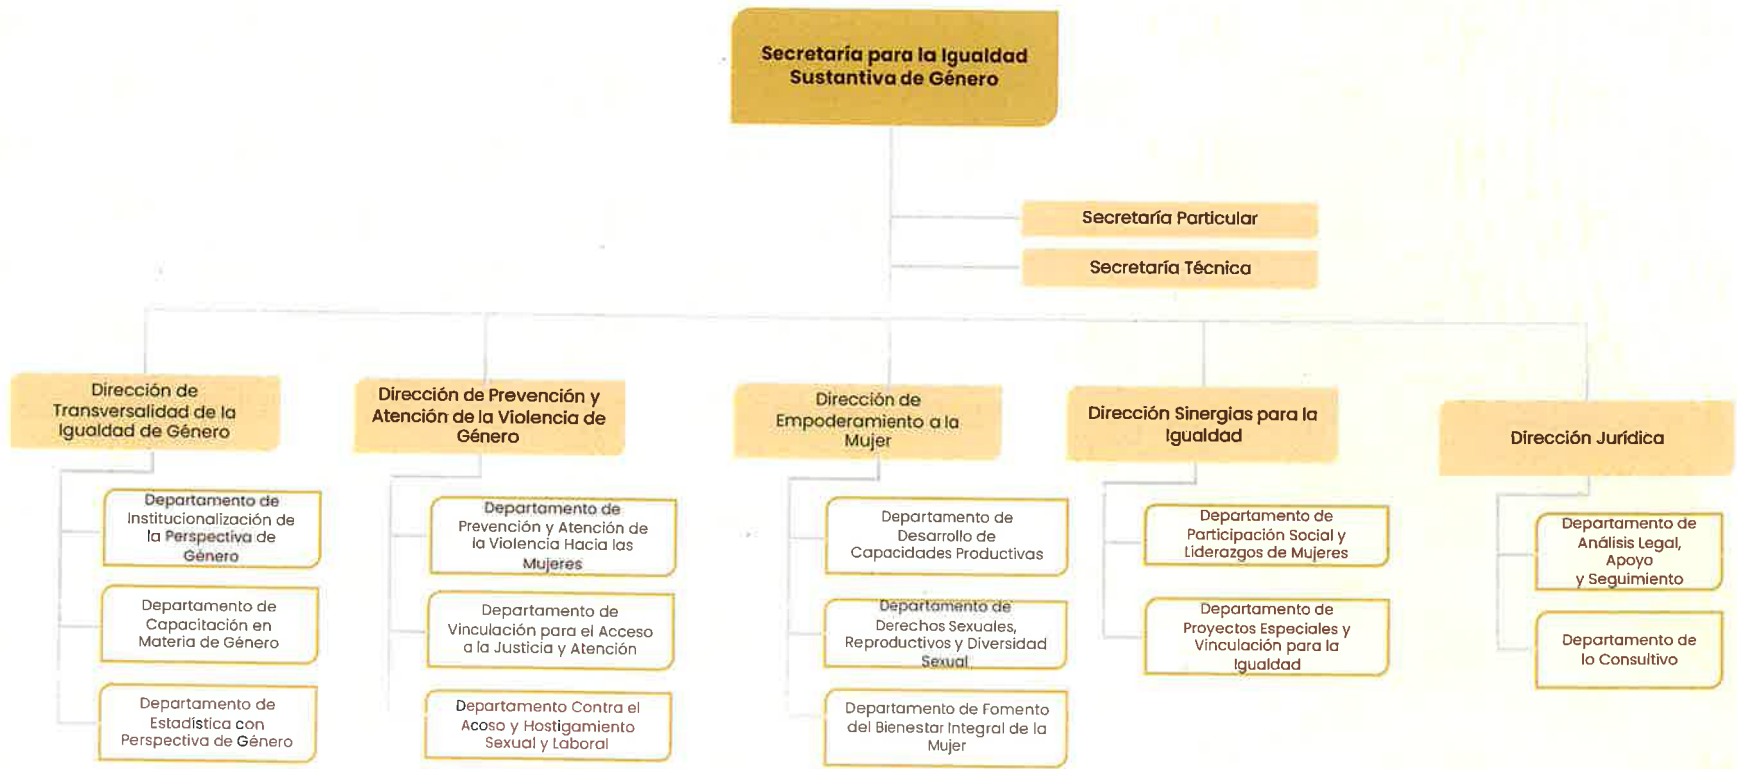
Secretaría para la Igualdad Sustantiva de Género

Secretaría Particular

Secretaría Técnica

Dirección de Transversalidad de la Igualdad de Género

Departamento de Institucionalización de la Perspectiva de Género

Departamento de Capacitación en Materia de Género

Departamento de Estadística con Perspectiva de Género

Dirección de Prevención y Atención de la Violencia de Género

Departamento de Prevención y Atención de la Violencia Hacia las Mujeres

Departamento de Vinculación para el Acceso a la Justicia y Atención

Departamento Contra el Acoso y Hostigamiento Sexual y Laboral

Dirección de Empoderamiento a la Mujer

Departamento de Desarrollo de Capacidades Productivas

Departamento de Derechos Sexuales, Reproductivos y Diversidad Sexual

Departamento de Fomento del Bienestar Integral de la Mujer

Dirección Sinergias para la Igualdad

Departamento de Participación Social y Liderazgos de Mujeres

Departamento de Proyectos Especiales y Vinculación para la Igualdad

Dirección Jurídica

Departamento de Análisis Legal, Apoyo y Seguimiento

Departamento de lo Consultivo